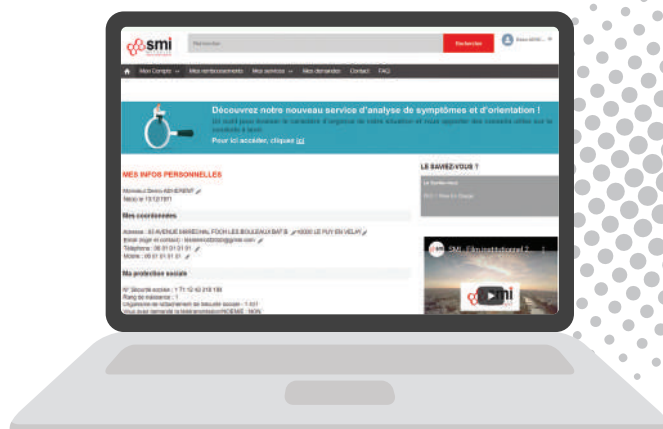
smi

Rechercher

Rechercher

Mon Compte Mes remboursements Mes services Mes demandes Contact FAQ

Découvrez notre nouveau service d'analyse de symptômes et d'orientation !

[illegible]

Pour lui accéder, cliquez ici

MES INFOS PERSONNELLES

Monsieur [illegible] ADHERENT
Né(e) le 13/12/1971

Mes coordonnées

Adresse : 83 AVENUE MARECHAL FOCH LES BOULEAUX BAT B 43000 LE PUY EN VELAY
Email (login et contact) : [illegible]@gmail.com
Téléphone : 06 01 01 01 01
Mobile : 06 01 01 01 01

Ma protection sociale

N° Sécurité sociale : 1 71 12 43 218 189
Rang de naissance : 1
Organisme de rattachement de Sécurité sociale : 1 431
Vous avez demandé la télétransmission NOEMIE : NON

LE SAVIEZ-VOUS ?

SMI - Film institutionnel 2

smi